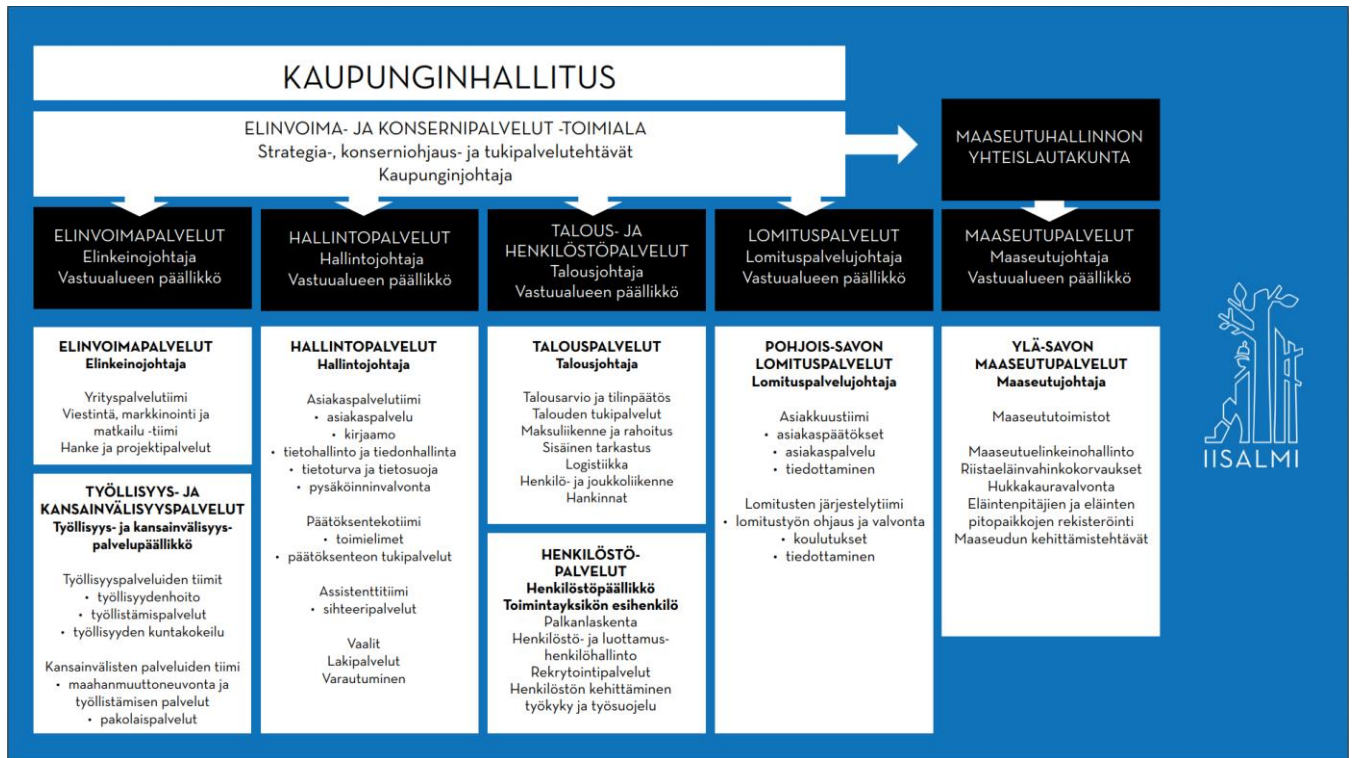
KAUPUNGINHALLITUS

ELINVOIMA- JA KONSERNIPALVELUT -TOIMIALA
Strategia-, konserniohjaus- ja tukipalvelutehtävät
Kaupunginjohtaja

MAASEUTUHALLINNON YHTEISLAUTAKUNTA

ELINVOIMAPALVELUT
Elinkeinojohtaja
Vastuualueen päällikkö

HALLINTOPALVELUT
Hallintojohtaja
Vastuualueen päällikkö

TALOUS- JA HENKILÖSTÖPALVELUT
Talousjohtaja
Vastuualueen päällikkö

LOMITUSPALVELUT
Lomituspalvelujohtaja
Vastuualueen päällikkö

MAASEUTUPALVELUT
Maaseutujohtaja
Vastuualueen päällikkö

ELINVOIMAPALVELUT
Elinkeinojohtaja

Yrityspalvelutiimi
Viestintä, markkinointi ja matkailu -tiimi
Hanke ja projektipalvelut

TYÖLLISYYS- JA KANSAINVÄLISYYSPALVELUT
Työllisyys- ja kansainvälisyyspalvelupäällikkö

Työllisyyspalveluiden tiimit
• työllisyydenhoito
• työllistämispalvelut
• työllisyyden kuntakokeilu

Kansainvälisten palveluiden tiimi
• maahanmuuttoneuvonta ja työllistämisen palvelut
• pakolaispalvelut

HALLINTOPALVELUT
Hallintojohtaja

Asiakaspalvelutiimi
• asiakaspalvelu
• kirjaamo
• tietohallinto ja tiedonhallinta
• tietoturva ja tietosuoja
• pysäköinninvalvonta

Päätöksentekotiimi
• toimielimet
• päätöksenteon tukipalvelut

Assistenttitiimi
• sihteeripalvelut

Vaalit
Lakipalvelut
Varautuminen

TALOUSPALVELUT
Talousjohtaja

Talousarvio ja tilinpäätös
Talouden tukipalvelut
Maksuliikenne ja rahoitus
Sisäinen tarkastus
Logistiikka
Henkilö- ja joukkoliikenne
Hankinnat

HENKILÖSTÖPALVELUT
Henkilöstöpäällikkö
Toimintayksikön esihenkilö
Palkanlaskenta
Henkilöstö- ja luottamushenkilöhallinto
Rekrytointipalvelut
Henkilöstön kehittäminen
työkyky ja työsuojelu

POHJOIS-SAVON LOMITUSPALVELUT
Lomituspalvelujohtaja

Asiakkuustiimi
• asiakaspäätökset
• asiakaspalvelu
• tiedottaminen

Lomitusten järjestelytiimi
• lomitustyön ohjaus ja valvonta
• koulutukset
• tiedottaminen

YLÄ-SAVON MAASEUTUPALVELUT
Maaseutujohtaja

Maaseututoimistot

Maaseutuelinkeinohallinto
Riistaeläinvahinkokorvaukset
Hukkakauravalvonta
Eläintenpitäjien ja eläinten pitopaikkojen rekisteröinti
Maaseudun kehittämistehtävät

IISALMI